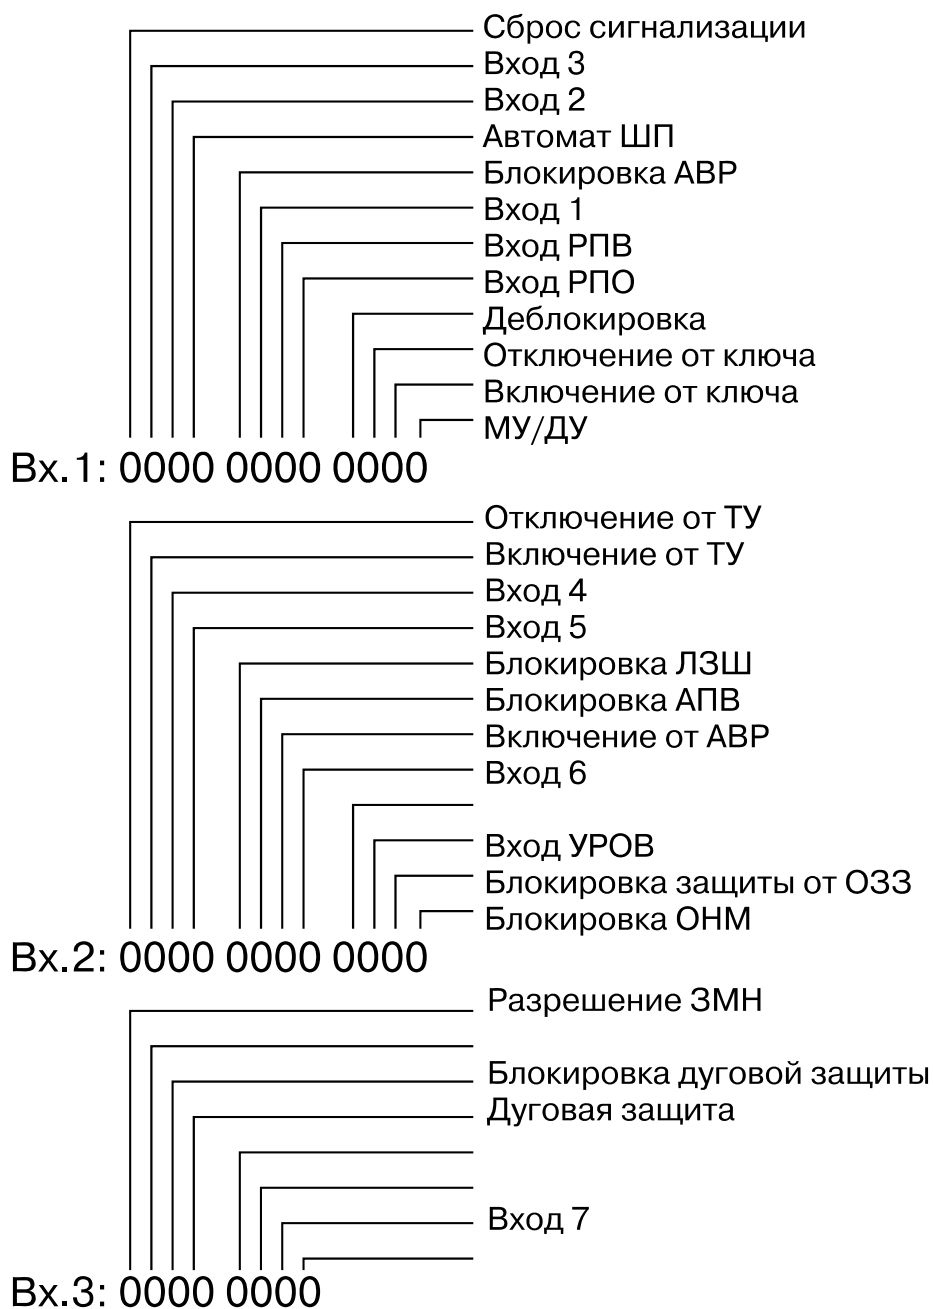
Сброс сигнализации
Вход 3
Вход 2
Автомат ШП
Блокировка АВР
Вход 1
Вход РПВ
Вход РПО
Деблокировка
Отключение от ключа
Включение от ключа
МУ/ДУ
Вх.1: 0000 0000 0000

Отключение от ТУ
Включение от ТУ
Вход 4
Вход 5
Блокировка ЛЗШ
Блокировка АПВ
Включение от АВР
Вход 6
Вход УРОВ
Блокировка защиты от ОЗЗ
Блокировка ОНМ
Вх.2: 0000 0000 0000

Разрешение ЗМН
Блокировка дуговой защиты
Дуговая защита
Вход 7
Вх.3: 0000 0000